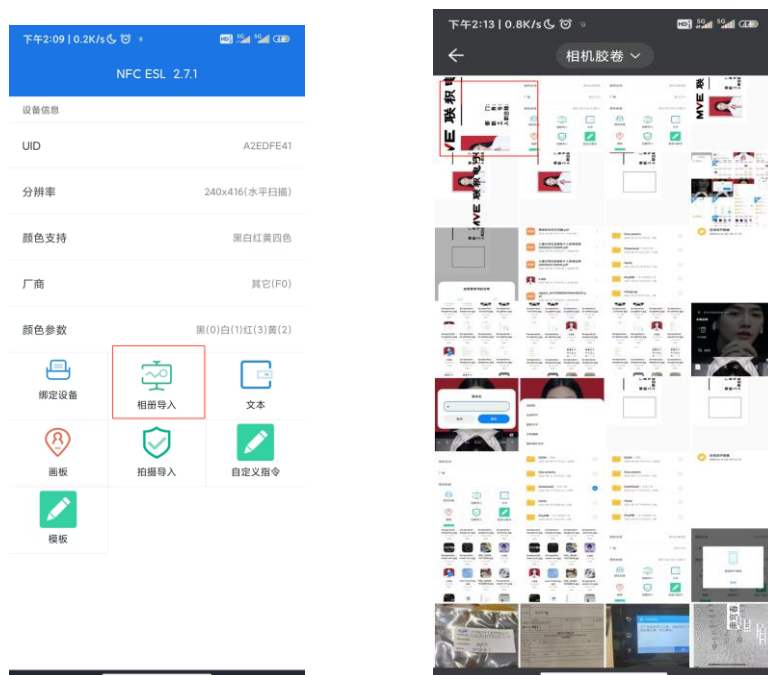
下午2:09 | 0.2K/s

NFC ESL 2.7.1

设备信息

UID A2EDFE41

分辨率 240x416(水平扫描)

颜色支持 黑白红黄四色

厂商 其它(F0)

颜色参数 黑(0)白(1)红(3)黄(2)

绑定设备

相册导入

文本

画板

拍摄导入

自定义指令

模板

下午2:13 | 0.8K/s

相机胶卷